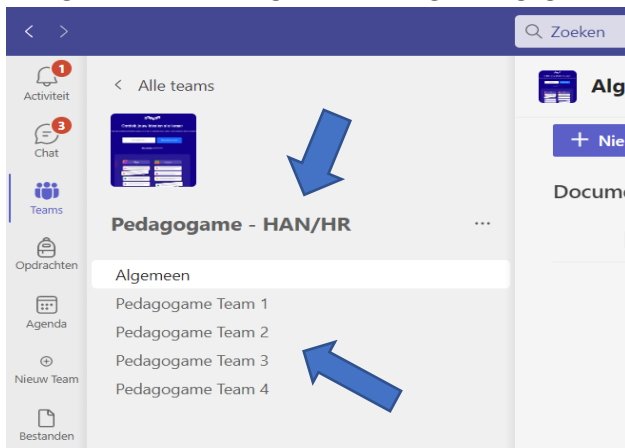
Zoeken

1
Activiteit

3
Chat

Teams

Opdrachten

Agenda

Nieuw Team

Bestanden

Alle teams

Pedagogame - HAN/HR

...

Algemeen

Pedagogame Team 1

Pedagogame Team 2

Pedagogame Team 3

Pedagogame Team 4

Alg

+ Nie

Docum